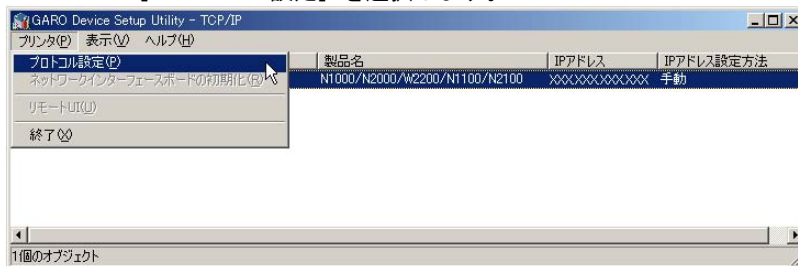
GARO Device Setup Utility - TCP/IP

プリンタ(P) 表示(V) ヘルプ(H)

プロトコル設定(P)
ネットワークインターフェースボードの初期化(R)
リモートUI(U)
終了(X)

| | 製品名 | IPアドレス | IPアドレス設定方法 |
|---|---|---|---|
| | N1000/N2000/W2200/N1100/N2100 | XXX.XXX.XXX.XXX | 手動 |

1個のオブジェクト